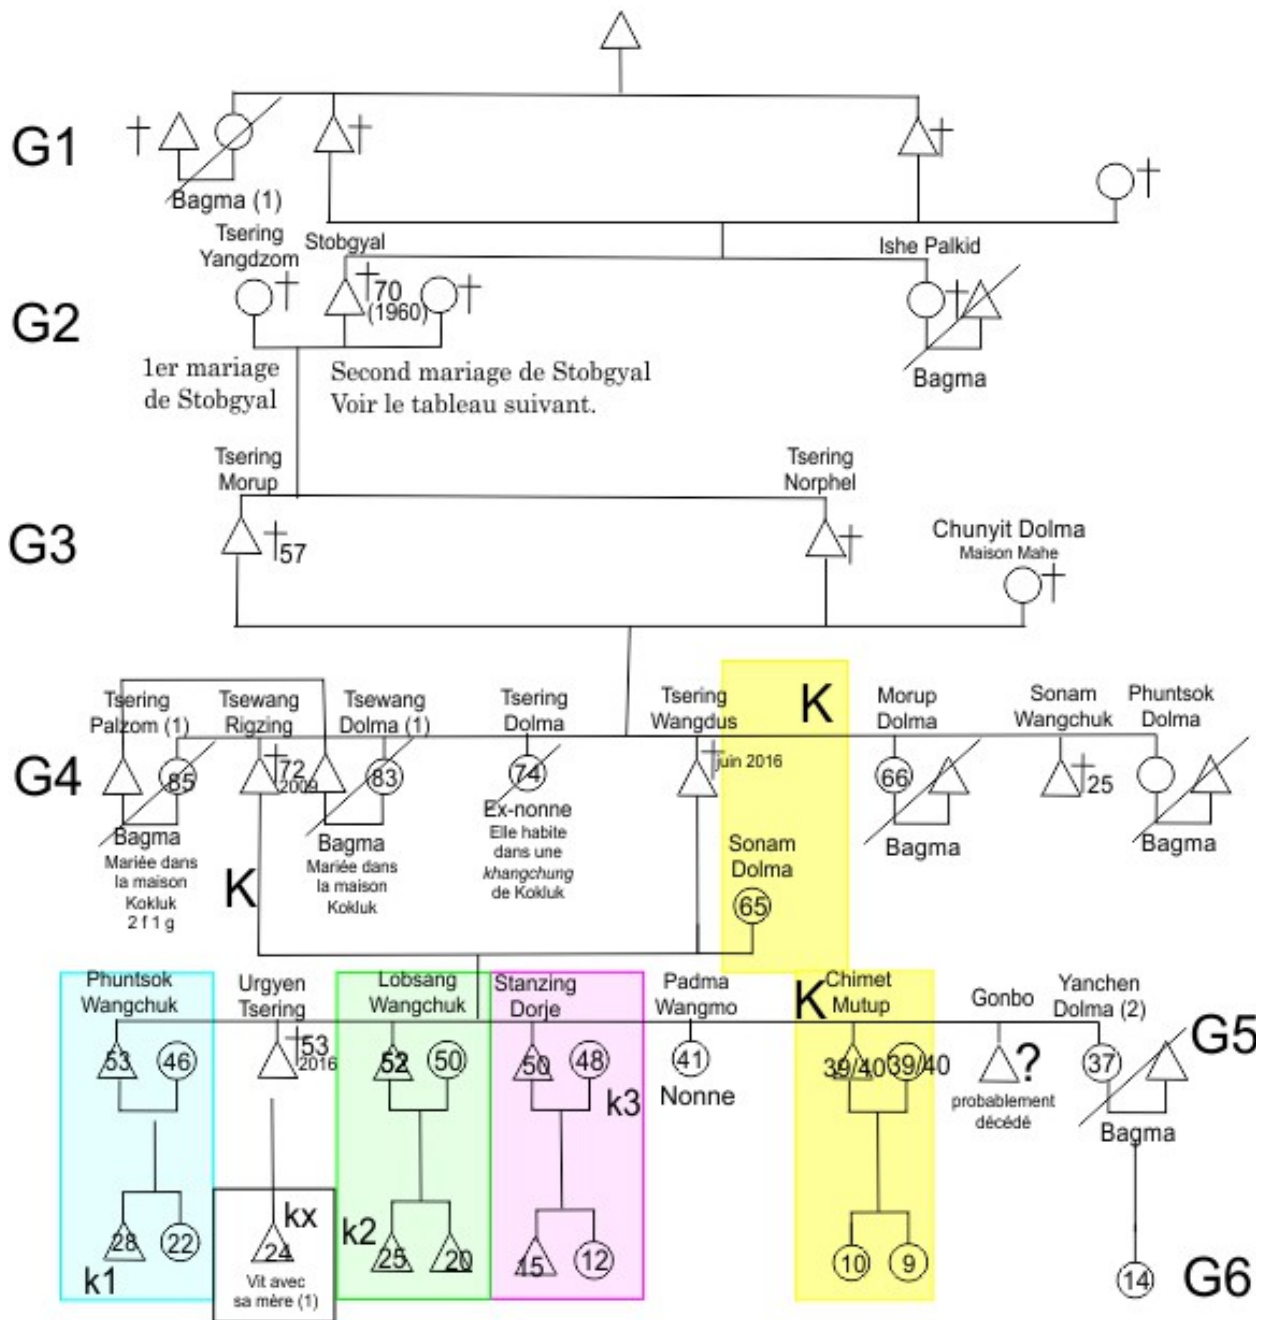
G1

Bagma (1)

Tsering Yangdzom

Stobgyal

70 (1960)

Ishe Palkid

G2

1er mariage de Stobgyal

Second mariage de Stobgyal Voir le tableau suivant.

Bagma

Tsering Morup

Tsering Norphel

G3

57

Chunyit Dolma
Maison Mahe

Tsering Palzom (1)

Tsewang Rigzing

Tsewang Dolma (1)

Tsering Dolma

Tsering Wangdus

K

Morup Dolma

Sonam Wangchuk

Phuntsok Dolma

G4

85

72 2009

83

74

juin 2016

66

25

Bagma
Mariée dans la maison Kokluk
2 f 1 g

Bagma
Mariée dans la maison Kokluk

Ex-nonne
Elle habite dans une *khangchung* de Kokluk

Bagma

Bagma

K

Sonam Dolma

65

Phuntsok Wangchuk

Urgyen Tsering

Lobsang Wangchuk

Stanzing Dorje

Padma Wangmo

K

Chimet Mutup

Gonbo

Yanchen Dolma (2)

G5

53

46

53 2016

52

50

50

48

41

39/40

39/40

?

37

k3

Nonne

probablement décédé

Bagma

kx

k2

28

22

24

25

20

15

12

10

9

14

G6

k1

Vit avec sa mère (1)